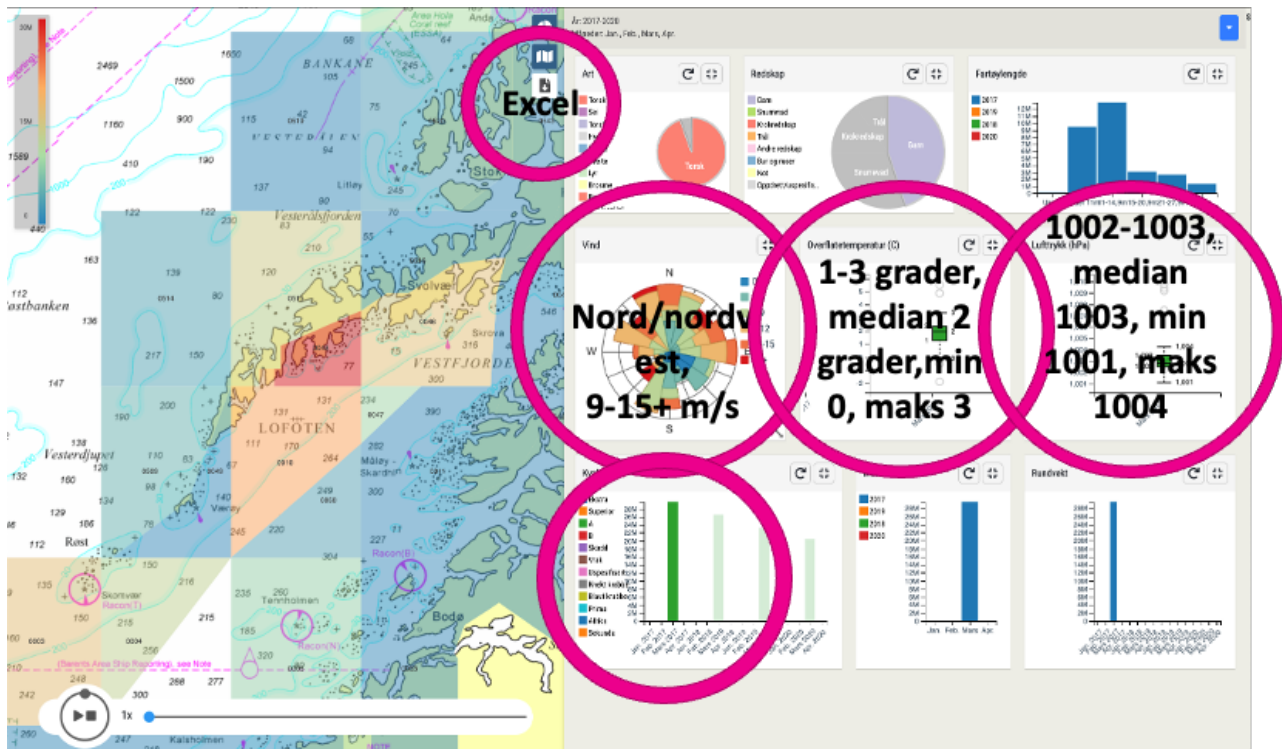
År: 2017-2020
Måneder: Jan., Feb., Mars, Apr.

Excel

Art
Torsk
Sei
Torsk

Redskap
Garn
Snurrevad
Krokredskap
Trål
Andre redskap
Bur og ruser
Not
Oppdrett/uspesifis...

Fartøylengde
2017
2018
2019
2020

Vind
N
W
S

Nord/nordvest, 9-15+ m/s

Overflatetemperatur (C)

1-3 grader, median 2 grader, min 0, maks 3

Lufttrykk (hPa)

1002-1003, median 1003, min 1001, maks 1004

Kvalitet
Ekstra
Superior
A
B
Skadd
Vrak
Uspesifisert
Rundvekt

BANKANE
VESTERÅLSFJORDEN
LOFOTEN
VESTFJORDEN
Vesterdjupet
Svolvær
Skrova
Værøy
Røst
Skomvær
Racon(T)
Tennholmen
Racon(N)
Racon(B)
Bodø
Kalsholmen
Stokmarknes
Lilløy
Møløy - Skardin
Østbanken
Andøya

1x